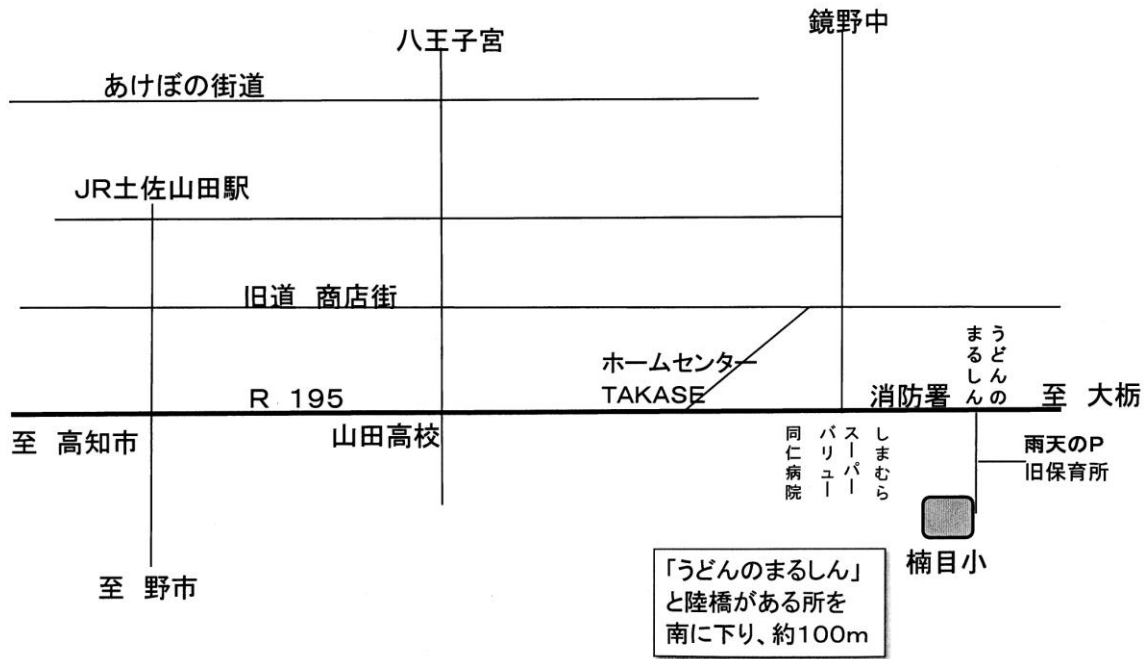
八王子宮

鏡野中

あけぼの街道

JR土佐山田駅

旧道　商店街

うどんのまるしん

ホームセンター
TAKASE

R 195

消防署

至　大栃

至　高知市

山田高校

同仁病院

スーパーバリュー

しまむら

雨天のP
旧保育所

楠目小

至　野市

「うどんのまるしん」と陸橋がある所を南に下り、約100m